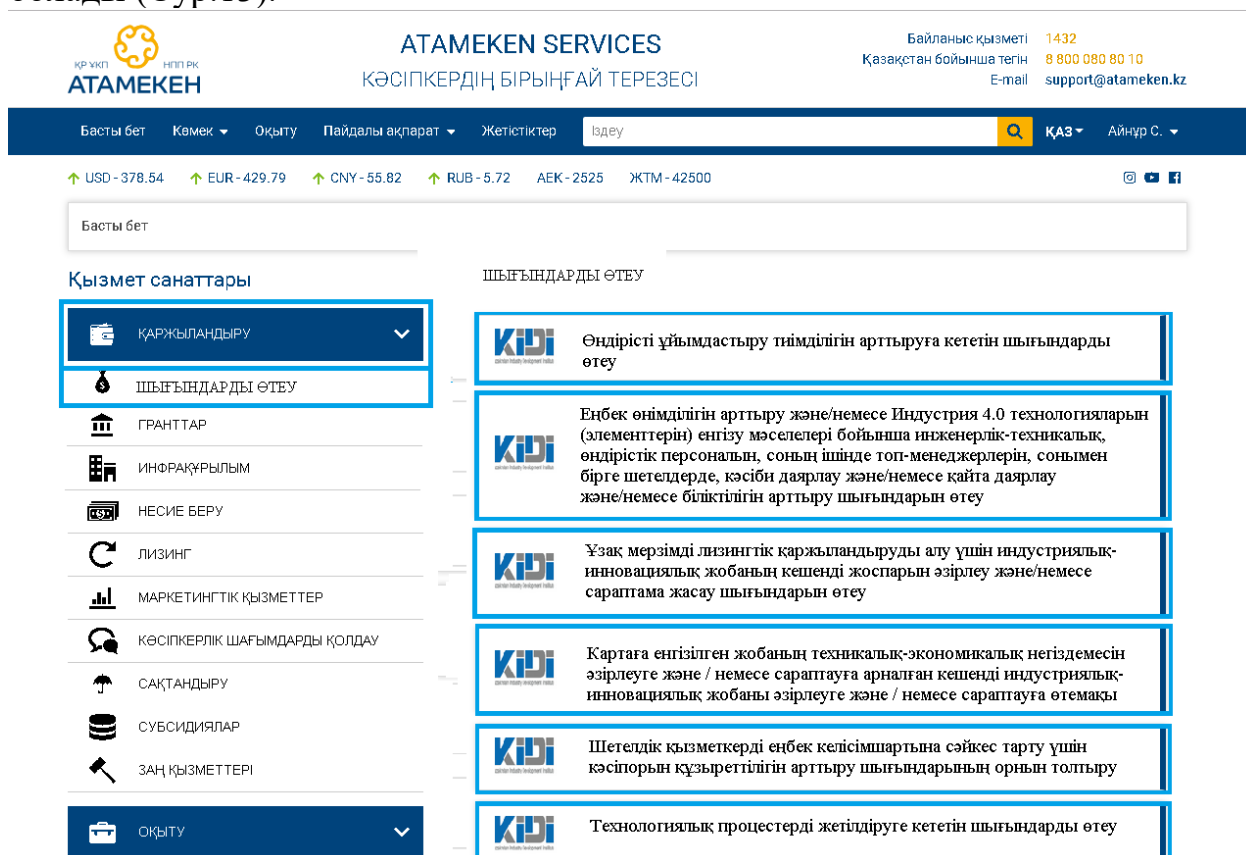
ҚР ҰКП НПП РК
АТАМЕКЕН

ATAMEKEN SERVICES
КӘСІПКЕРДІҢ БІРЫҢҒАЙ ТЕРЕЗЕСІ

Байланыс қызметі 1432
Қазақстан бойынша тегін 8 800 080 80 10
E-mail support@atameken.kz

Басты бет Көмек Оқыту Пайдалы ақпарат Жетістіктер Іздеу ҚАЗ Айнұр С.

USD - 378.54 EUR - 429.79 CNY - 55.82 RUB - 5.72 AEK - 2525 ЖТМ - 42500

Басты бет

Қызмет санаттары

ҚАРЖЫЛАНДЫРУ
ШЫҒЫНДАРДЫ ӨТЕУ
ГРАНТТАР
ИНФРАҚҰРЫЛЫМ
НЕСИЕ БЕРУ
ЛИЗИНГ
МАРКЕТИНГТІК ҚЫЗМЕТТЕР
КӘСІПКЕРЛІК ШАҒЫМДАРДЫ ҚОЛДАУ
САҚТАНДЫРУ
СУБСИДИЯЛАР
ЗАҢ ҚЫЗМЕТТЕРІ
ОҚЫТУ

ШЫҒЫНДАРДЫ ӨТЕУ

KIDI Өндірісті ұйымдастыру тиімділігін арттыруға кететін шығындарды өтеу

KIDI Еңбек өнімділігін арттыру және/немесе Индустрия 4.0 технологияларын (элементтерін) енгізу мәселелері бойынша инженерлік-техникалық, өндірістік персоналын, соның ішінде топ-менеджерлерін, сонымен бірге шетелдерде, кәсіби даярлау және/немесе қайта даярлау және/немесе біліктілігін арттыру шығындарын өтеу

KIDI Ұзақ мерзімді лизингтік қаржыландыруды алу үшін индустриялық-инновациялық жобаның кешенді жоспарын әзірлеу және/немесе сараптама жасау шығындарын өтеу

KIDI Картаға енгізілген жобаның техникалық-экономикалық негіздемесін әзірлеуге және / немесе сараптауға арналған кешенді индустриялық-инновациялық жобаны әзірлеуге және / немесе сараптауға өтемақы

KIDI Шетелдік қызметкерді еңбек келісімшартына сәйкес тарту үшін кәсіпорын құзыреттілігін арттыру шығындарының орнын толтыру

KIDI Технологиялық процестерді жетілдіруге кететін шығындарды өтеу